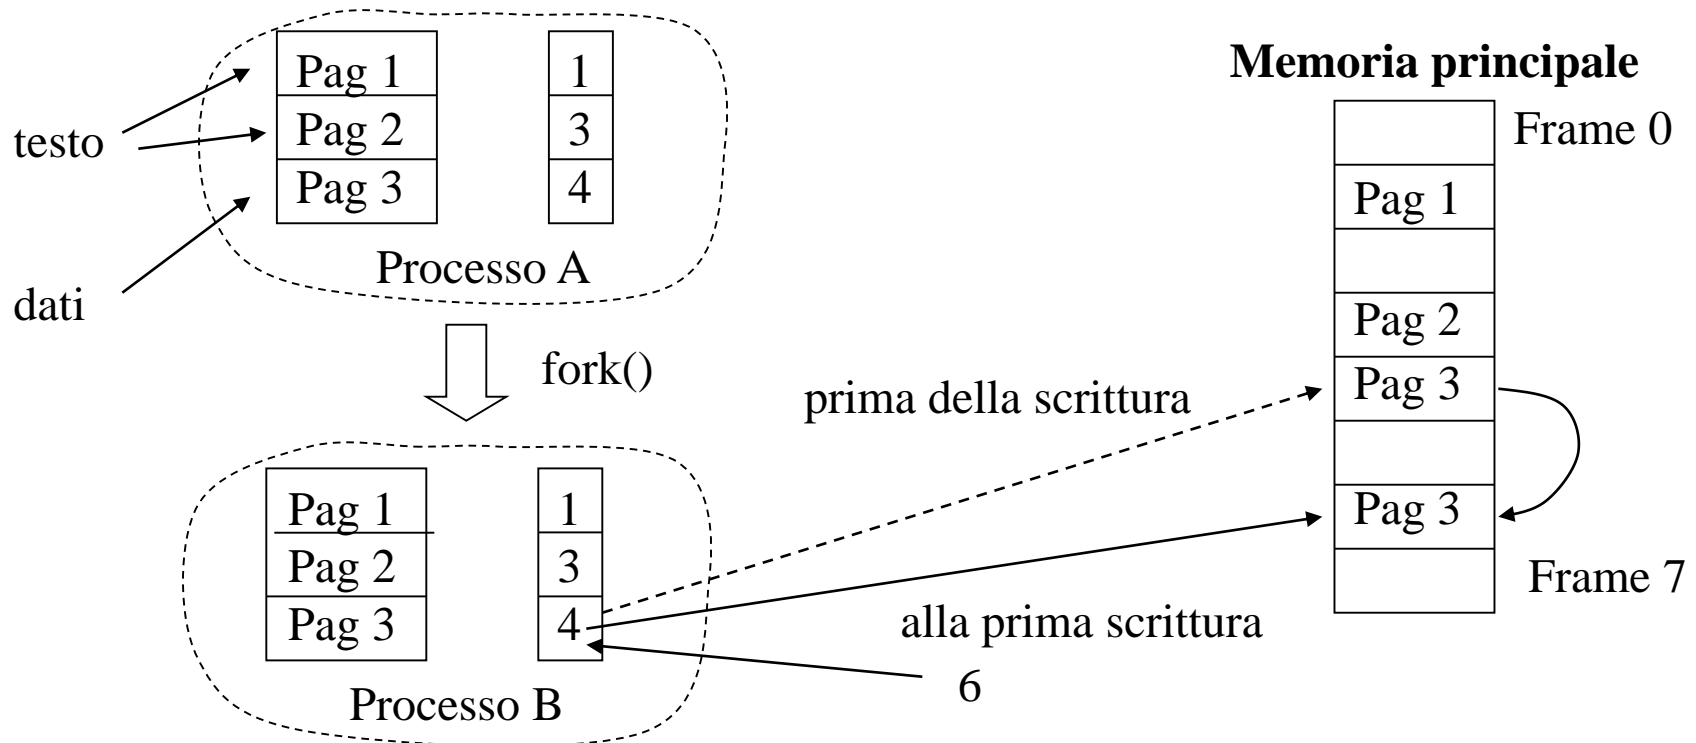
testo

dati

| Pag 1 |
|---|
| Pag 2 |
| Pag 3 |

| 1 |
|---|
| 3 |
| 4 |

Processo A

fork()

| Pag 1 |
|---|
| Pag 2 |
| Pag 3 |

| 1 |
|---|
| 3 |
| 4 |

Processo B

6

prima della scrittura

alla prima scrittura

**Memoria principale**

Frame 0

|  |
|---|
| Pag 1 |
|  |
| Pag 2 |
| Pag 3 |
|  |
| Pag 3 |
|  |

Frame 7